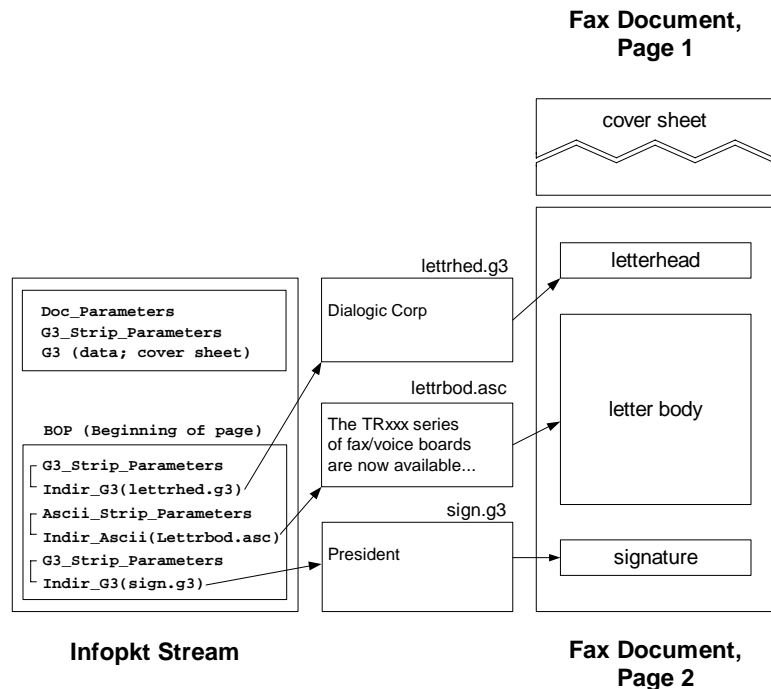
Fax Document, Page 1

cover sheet

Doc_Parameters
G3_Strip_Parameters
G3 (data; cover sheet)

BOP (Beginning of page)

G3_Strip_Parameters
Indir_G3(lettrhed.g3)
Ascii_Strip_Parameters
Indir_Ascii(Lettrbod.asc)
G3_Strip_Parameters
Indir_G3(sign.g3)

lettrhed.g3

Dialogic Corp

lettrbod.asc

The TRxxx series of fax/voice boards are now available...

sign.g3

President

letterhead

letter body

signature

Infopkt Stream

Fax Document, Page 2